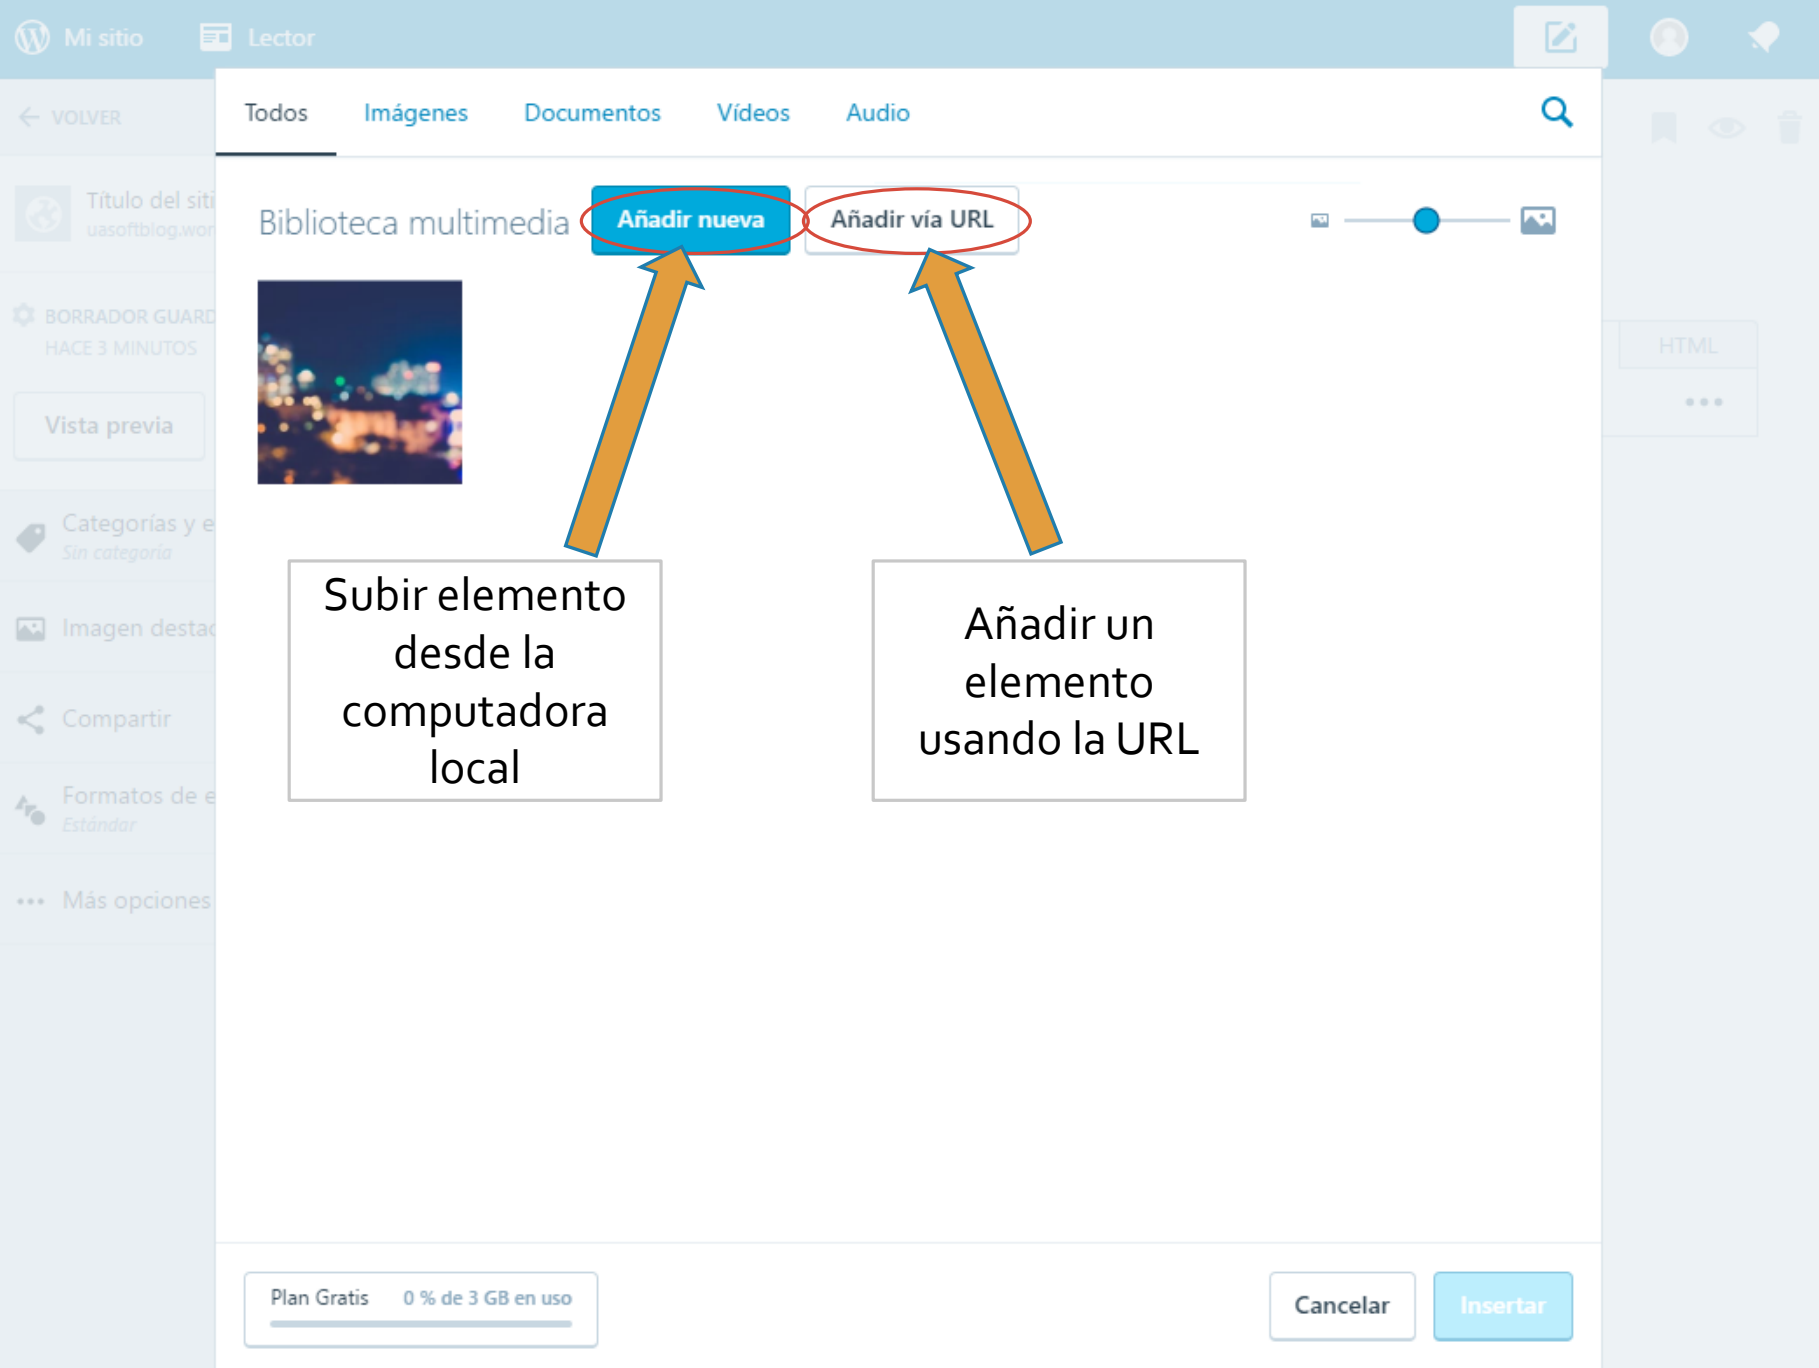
Mi sitio Lector

VOLVER

Título del siti
uasoftblog.wor

BORRADOR GUARD
HACE 3 MINUTOS

Vista previa

Categorías y e
Sin categoría

Imagen desta

Compartir

Formatos de e
Estándar

Más opciones

Todos Imágenes Documentos Vídeos Audio

Biblioteca multimedia Añadir nueva Añadir vía URL

HTML

Subir elemento desde la computadora local

Añadir un elemento usando la URL

Plan Gratis 0 % de 3 GB en uso

Cancelar Insertar